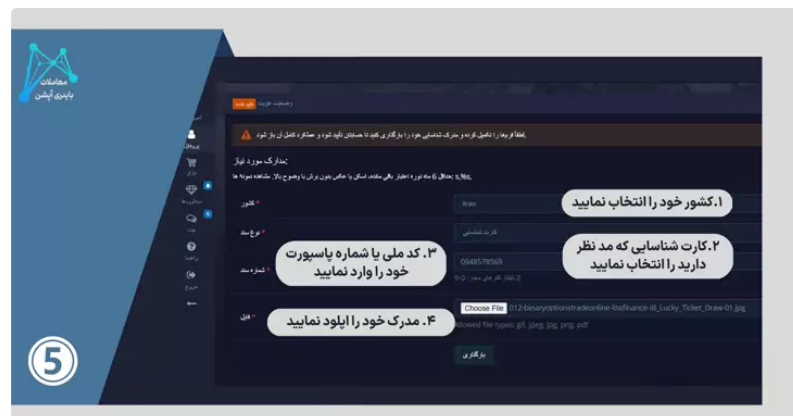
معاملات
باینری آپشن

وضعیت هویت
تایید نشده

لطفاً فرم ها را تکمیل کرده و مدرک شناسایی خود را بارگذاری کنید تا حساب‌تان تأیید شود و عملکرد کامل آن باز شود

مدارک مورد نیاز:
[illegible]

کشور *
Iran
۱.کشور خود را انتخاب نمایید

نوع سند *
کارت شناسایی
۲.کارت شناسایی که مد نظر دارید را انتخاب نمایید

شماره سند *
0948578569
۳. کد ملی یا شماره پاسپورت خود را وارد نمایید

فایل *
Choose File 012-binaryoptionstradeonline-fxefinance-ill_Lucky_Ticket_Draw-01.jpg
Allowed file types: gif, jpeg, jpg, png, pdf
۴. مدرک خود را اپلود نمایید

بارگذاری

5